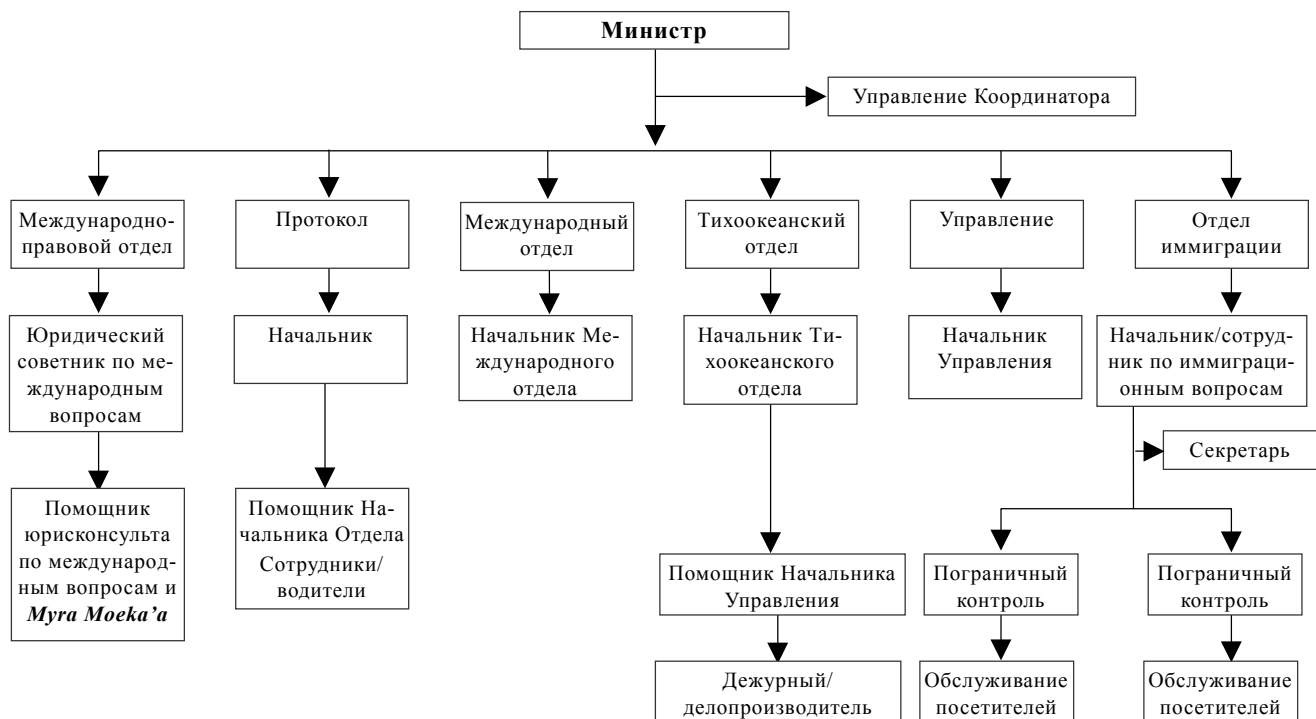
Министр

Управление Координатора

Международно-правовой отдел

Юридический советник по международным вопросам

Помощник юрисконсульта по международным вопросам и *Myra Moeka'a*

Протокол

Начальник

Помощник Начальника Отдела Сотрудники/водители

Международный отдел

Начальник Международного отдела

Тихоокеанский отдел

Начальник Тихоокеанского отдела

Помощник Начальника Управления

Дежурный/делопроизводитель

Управление

Начальник Управления

Отдел иммиграции

Начальник/сотрудник по иммиграционным вопросам

Секретарь

Пограничный контроль

Обслуживание посетителей

Пограничный контроль

Обслуживание посетителей